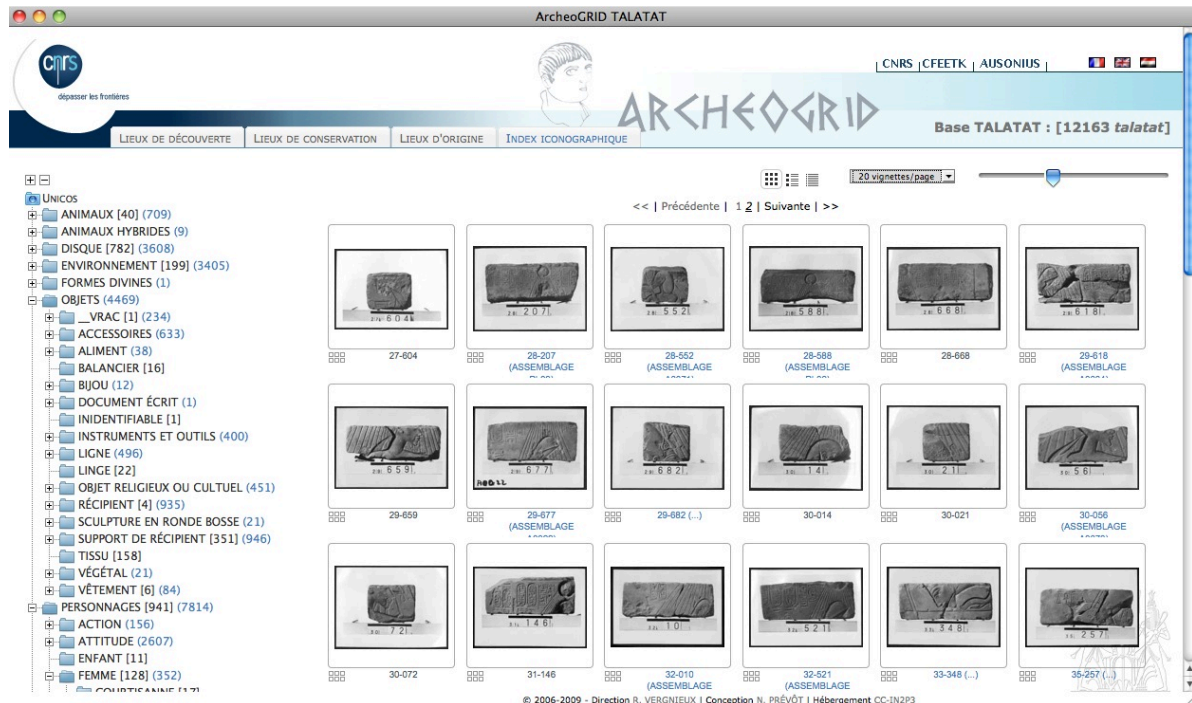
ArcheoGRID TALATAT

cnrs
dépasser les frontières

CNRS | CFEETK | AUSONIUS

ARCHEOGRID

LIEUX DE DÉCOUVERTE | LIEUX DE CONSERVATION | LIEUX D'ORIGINE | INDEX ICONOGRAPHIQUE

Base TALATAT : [12163 talatat]

20 vignettes/page

<< | Précédente | 1 2 | Suivante | >>

UNICOS
ANIMAUX [40] (709)
ANIMAUX HYBRIDES (9)
DISQUE [782] (3608)
ENVIRONNEMENT [199] (3405)
FORMES DIVINES (1)
OBJETS (4469)
__VRAC [1] (234)
ACCESSOIRES (633)
ALIMENT (38)
BALANCIER [16]
BIJOU (12)
DOCUMENT ÉCRIT (1)
INIDENTIFIABLE [1]
INSTRUMENTS ET OUTILS (400)
LIGNE (496)
LINGE [22]
OBJET RELIGIEUX OU CULTUEL (451)
RÉCIPIENT [4] (935)
SCULPTURE EN RONDE BOSSE (21)
SUPPORT DE RÉCIPIENT [351] (946)
TISSU [158]
VÉGÉTAL (21)
VÊTEMENT [6] (84)
PERSONNAGES [941] (7814)
ACTION (156)
ATTITUDE (2607)
ENFANT [11]
FEMME [128] (352)
COURTISANNE [17]

27-604
28-207 (ASSEMBLAGE
28-552 (ASSEMBLAGE
28-588 (ASSEMBLAGE
28-668
29-618 (ASSEMBLAGE
29-659
29-677 (ASSEMBLAGE
29-682 (...)
30-014
30-021
30-056 (ASSEMBLAGE
30-072
31-146
32-010 (ASSEMBLAGE
32-521 (ASSEMBLAGE
33-348 (...)
35-257 (...)

© 2006-2009 - Direction R. VERGNIEUX | Conception N. PRÉVÔT | Hébergement CC-IN2P3